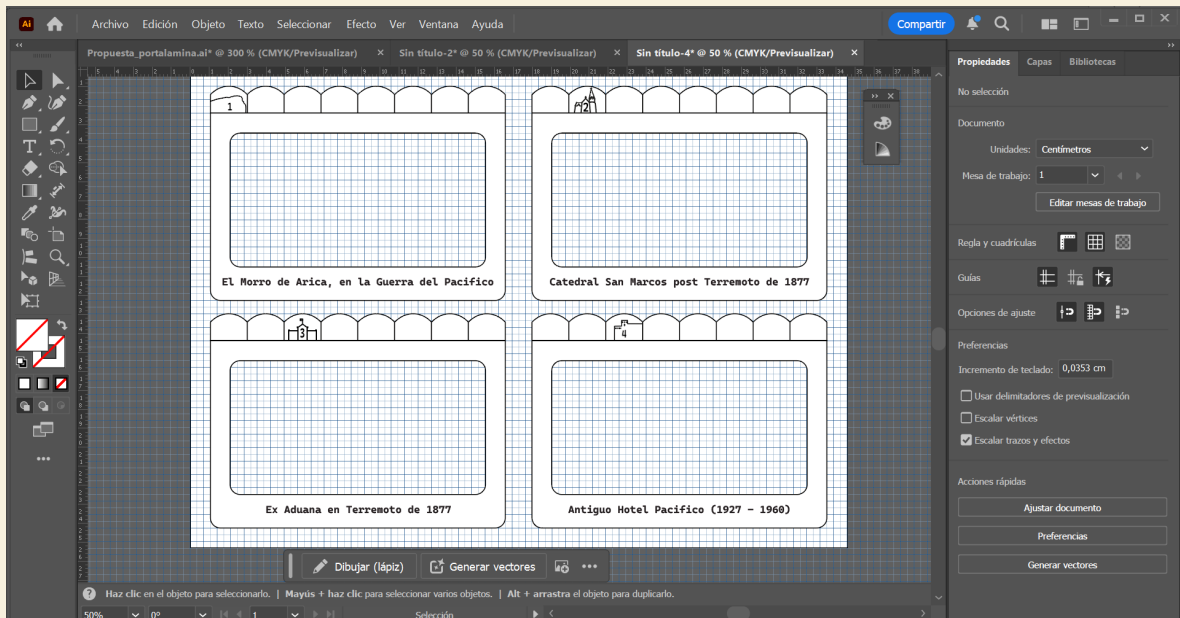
Ai Archivo Edición Objeto Texto Seleccionar Efecto Ver Ventana Ayuda Compartir

Propuesta_portalamina.ai* @ 300 % (CMYK/Previsualizar) × Sin título-2* @ 50 % (CMYK/Previsualizar) × Sin título-4* @ 50 % (CMYK/Previsualizar) ×

1

El Morro de Arica, en la Guerra del Pacifico

2

Catedral San Marcos post Terremoto de 1877

3

Ex Aduana en Terremoto de 1877

4

Antiguo Hotel Pacifico (1927 - 1960)

Dibujar (lápiz) Generar vectores

Propiedades Capas Bibliotecas

No selección

Documento

Unidades: Centímetros

Mesa de trabajo: 1

Editar mesas de trabajo

Regla y cuadrículas

Guías

Opciones de ajuste

Preferencias

Incremento de teclado: 0,0353 cm

Usar delimitadores de previsualización

Escalar vértices

Escalar trazos y efectos

Acciones rápidas

Ajustar documento

Preferencias

Generar vectores

Haz clic en el objeto para seleccionarlo. | Mayús + haz clic para seleccionar varios objetos. | Alt + arrastra el objeto para duplicarlo.

50% 0° 1 Selección